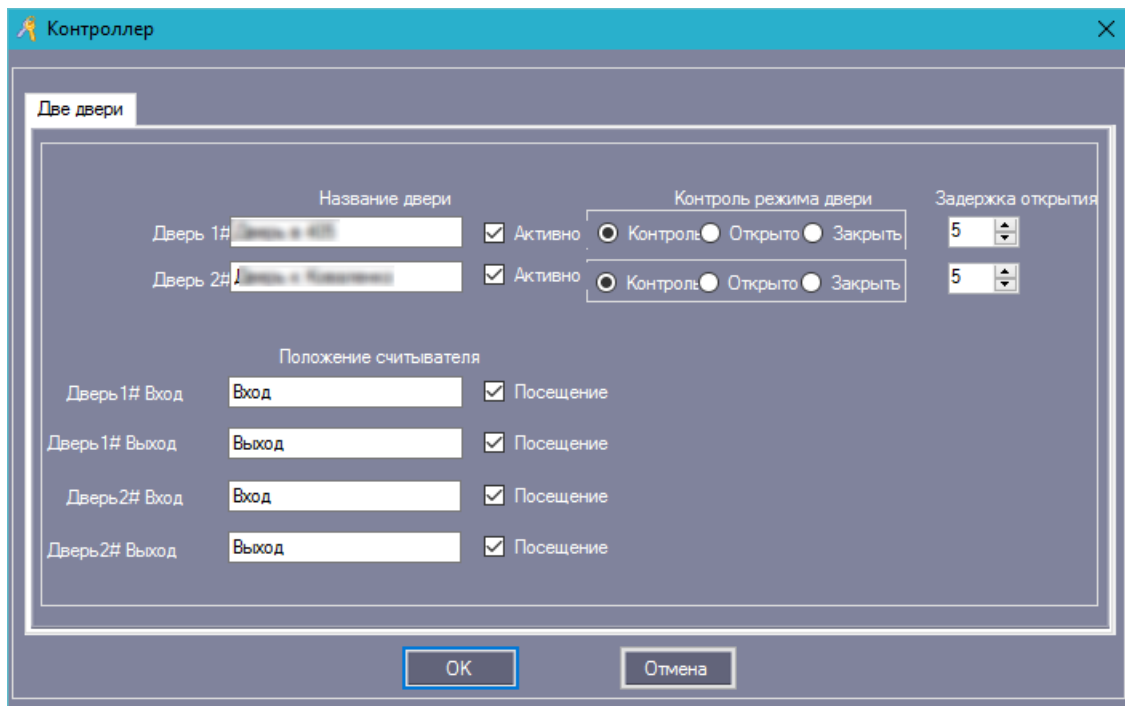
Контроллер

Две двери

Название двери

Контроль режима двери

Задержка открытия

Дверь 1# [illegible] Активно Контроль Открыто Закрыть 5

Дверь 2# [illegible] Активно Контроль Открыто Закрыть 5

Положение считывателя

Дверь1# Вход Вход Посещение

Дверь1# Выход Выход Посещение

Дверь2# Вход Вход Посещение

Дверь2# Выход Выход Посещение

OK Отмена